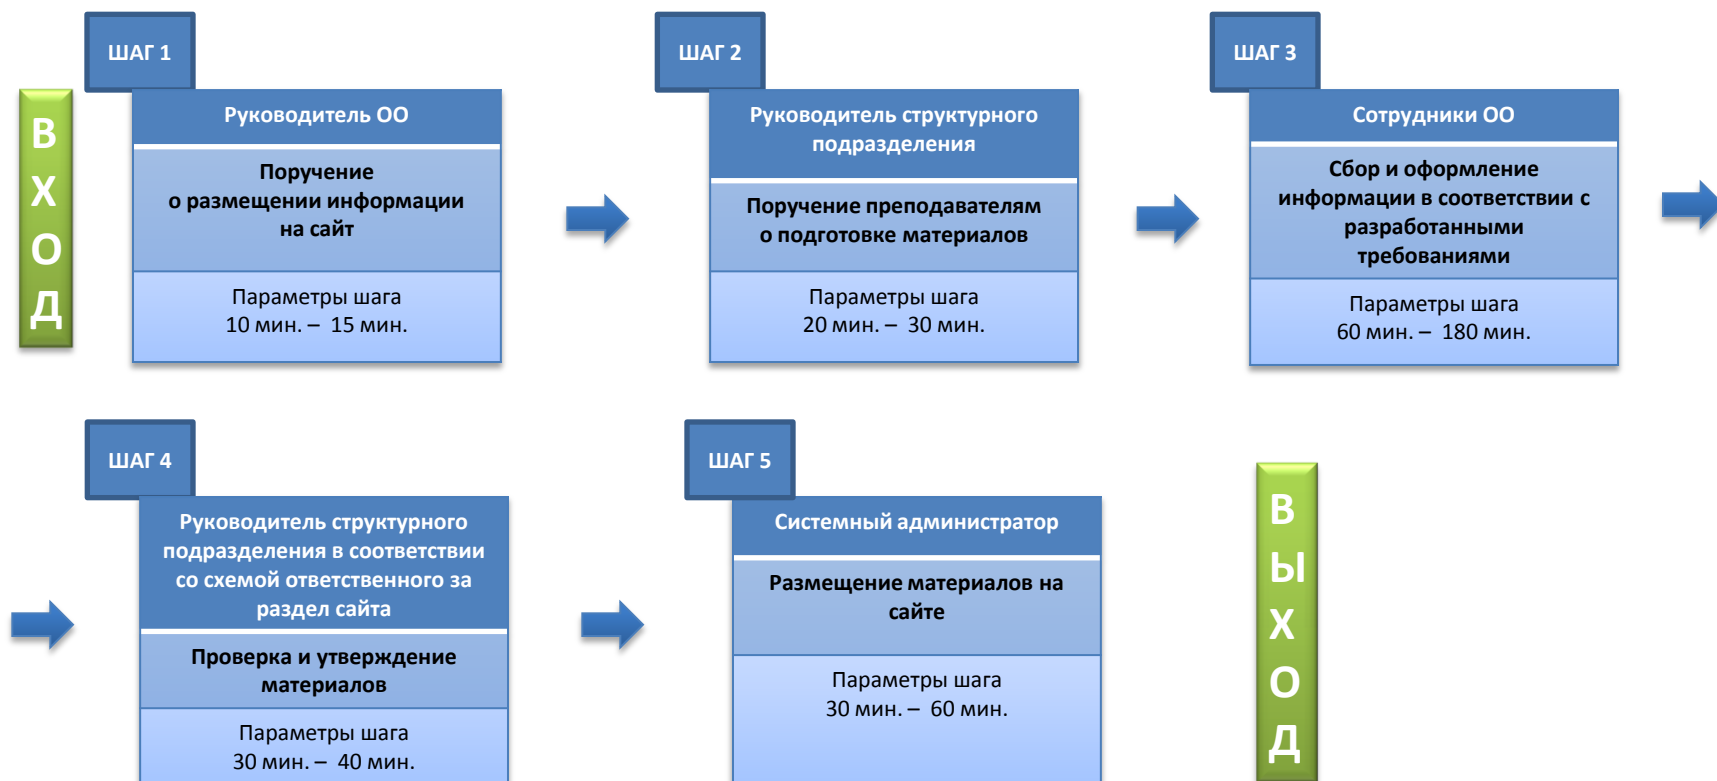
В
Х
О
Д

ШАГ 1

Руководитель ОО

Поручение о размещении информации на сайт

Параметры шага
10 мин. – 15 мин.

ШАГ 2

Руководитель структурного подразделения

Поручение преподавателям о подготовке материалов

Параметры шага
20 мин. – 30 мин.

ШАГ 3

Сотрудники ОО

Сбор и оформление информации в соответствии с разработанными требованиями

Параметры шага
60 мин. – 180 мин.

ШАГ 4

Руководитель структурного подразделения в соответствии со схемой ответственного за раздел сайта

Проверка и утверждение материалов

Параметры шага
30 мин. – 40 мин.

ШАГ 5

Системный администратор

Размещение материалов на сайте

Параметры шага
30 мин. – 60 мин.

В
Ы
Х
О
Д